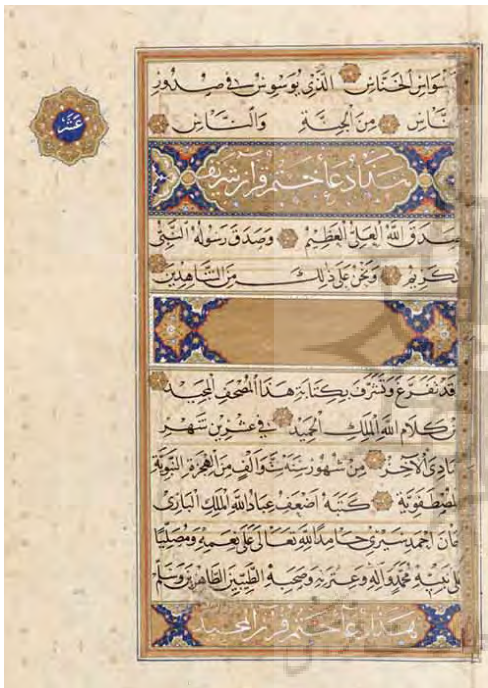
الْوَسْوَاسِ الْخَنَّاسِ الَّذِي يُوَسْوِسُ فِي صُدُورِ النَّاسِ مِنَ الْجِنَّةِ وَالنَّاسِ

عشر

دعاء ختم القرآن شريف

صدق الله العلي العظيم وصدق رسوله النبي الكريم ونحن على ذلك من الشاهدين

قد تفرغ وتشرف بكتابة هذا المصحف المجيد من كلام الله الملك الحميد في عشرين شهر جمادي الآخر من شهور سنة الف من الهجرة النبوية المصطفوية كتبه اضعف عباد الله الملك الباري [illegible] احمد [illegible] حامدا لله تعالى على نعمه ومصليا على نبيه محمد وآله وعترته وصحبه الطيبين الطاهرين وسلم

دعاء ختم قرآن المجيد